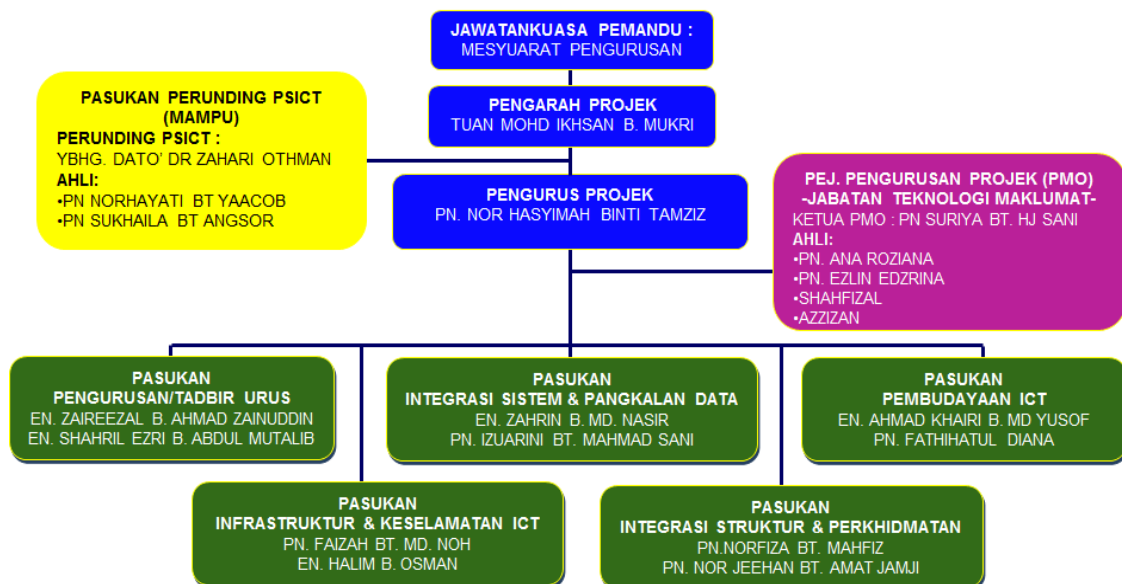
JAWATANKUASA PEMANDU :
MESYUARAT PENGURUSAN

PASUKAN PERUNDING PSICT (MAMPU)
PERUNDING PSICT :
YBHG. DATO' DR ZAHARI OTHMAN
AHLI:
•PN NORHAYATI BT YAACOB
•PN SUKHAILA BT ANGSOR

PENGARAH PROJEK
TUAN MOHD IKHSAN B. MUKRI

PENGURUS PROJEK
PN. NOR HASYIMAH BINTI TAMZIZ

PEJ. PENGURUSAN PROJEK (PMO)
-JABATAN TEKNOLOGI MAKLUMAT-
KETUA PMO : PN SURIYA BT. HJ SANI
AHLI:
•PN. ANA ROZIANA
•PN. EZLIN EDZRINA
•SHAHFIZAL
•AZZIZAN

PASUKAN
PENGURUSAN/TADBIR URUS
EN. ZAIREEZAL B. AHMAD ZAINUDDIN
EN. SHAHRIL EZRI B. ABDUL MUTALIB

PASUKAN
INTEGRASI SISTEM & PANGKALAN DATA
EN. ZAHRIN B. MD. NASIR
PN. IZUARINI BT. MAHMAD SANI

PASUKAN
PEMBUDAYAAN ICT
EN. AHMAD KHAIRI B. MD YUSOF
PN. FATHIHATUL DIANA

PASUKAN
INFRASTRUKTUR & KESELAMATAN ICT
PN. FAIZAH BT. MD. NOH
EN. HALIM B. OSMAN

PASUKAN
INTEGRASI STRUKTUR & PERKHIDMATAN
PN.NORFIZA BT. MAHFIZ
PN. NOR JEEHAN BT. AMAT JAMJI